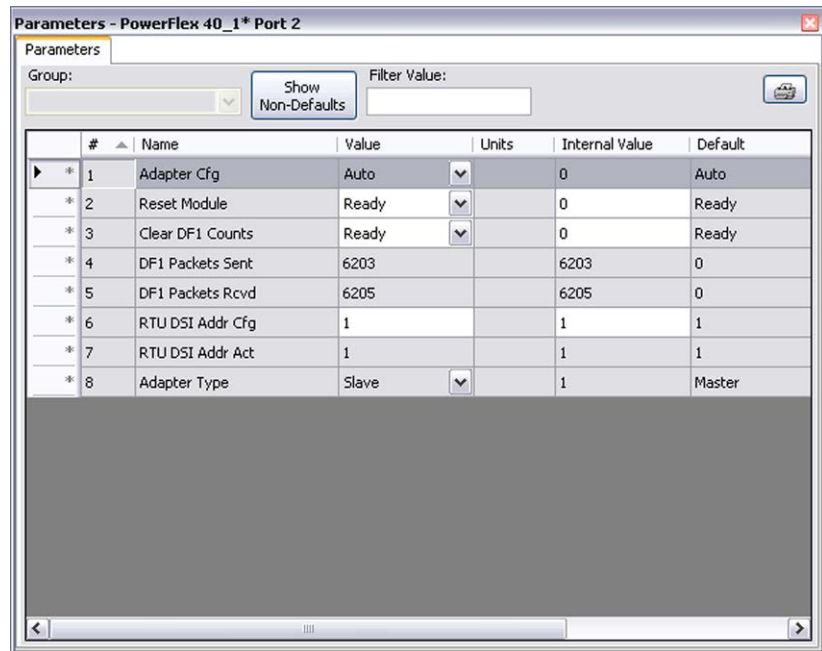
Parameters - PowerFlex 40_1* Port 2

Parameters

Group:

Show Non-Defaults

Filter Value:

| | # | Name | Value | Units | Internal Value | Default |
|---|---|---|---|---|---|---|
| * | 1 | Adapter Cfg | Auto | | 0 | Auto |
| * | 2 | Reset Module | Ready | | 0 | Ready |
| * | 3 | Clear DF1 Counts | Ready | | 0 | Ready |
| * | 4 | DF1 Packets Sent | 6203 | | 6203 | 0 |
| * | 5 | DF1 Packets Rcvd | 6205 | | 6205 | 0 |
| * | 6 | RTU DSI Addr Cfg | 1 | | 1 | 1 |
| * | 7 | RTU DSI Addr Act | 1 | | 1 | 1 |
| * | 8 | Adapter Type | Slave | | 1 | Master |